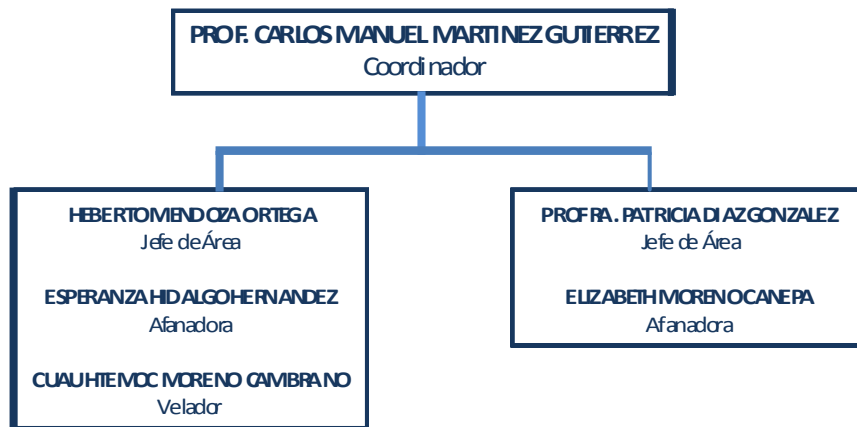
PROF. CARLOS MANUEL MARTINEZ GUTIERREZ
Coordinador

HEBERTO MENDOZA ORTEGA
Jefe de Área

ESPERANZA HIDALGO HERNANDEZ
Afanadora

CUAUHTEMOC MORENO CAMBRANO
Velador

PROFRA. PATRICIA DIAZ GONZALEZ
Jefe de Área

ELIZABETH MORENO CANEPA
Afanadora